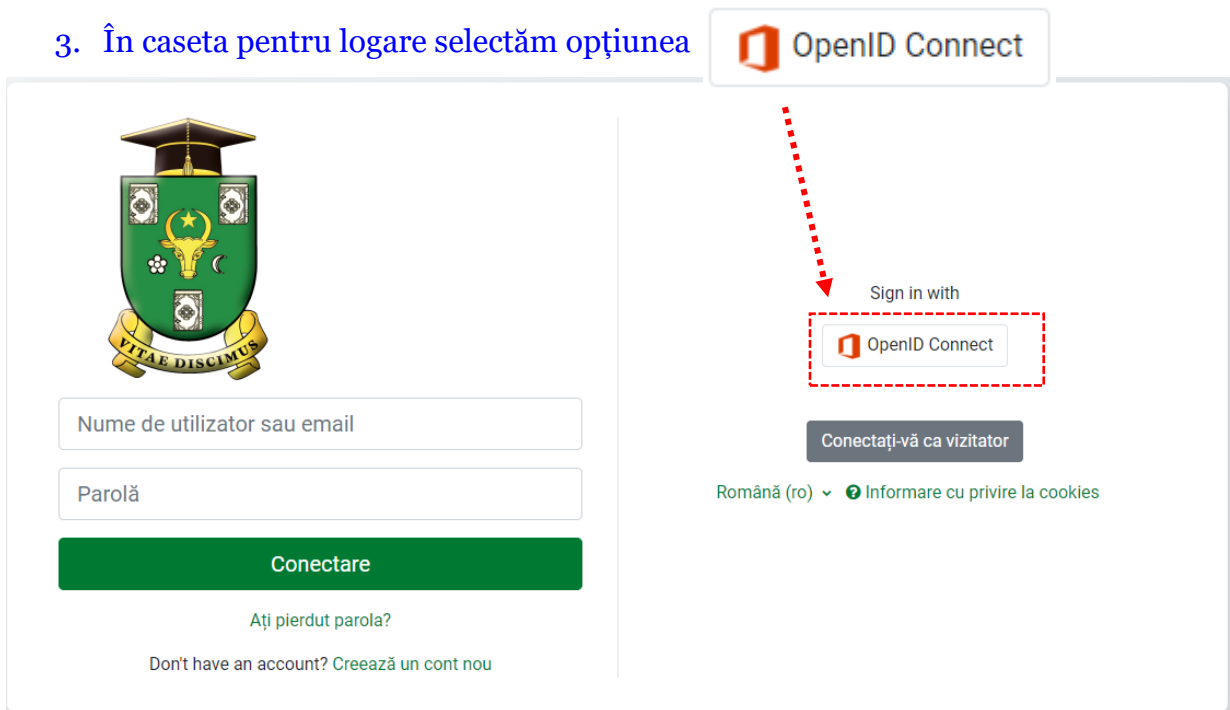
3. În caseta pentru logare selectăm opţiunea OpenID Connect

VITAE DISCIMUS

Nume de utilizator sau email

Parolă

Conectare

Ați pierdut parola?

Don't have an account? Creează un cont nou

Sign in with

OpenID Connect

Conectați-vă ca vizitator

Română (ro) Informare cu privire la cookies